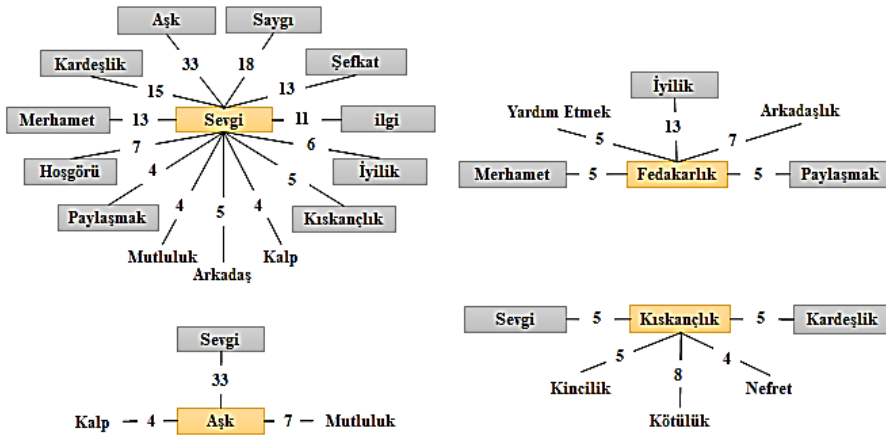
Aşk
Saygı
33
18
Kardeşlik
Şefkat
15
13
Merhamet
13
Sevgi
11
ilgi
7
6
Hoşgörü
İyilik
4
5
Paylaşmak
4
5
4
Kıskançlık
Mutluluk
Kalp
Arkadaş

İyilik
Yardım Etmek
Arkadaşlık
5
13
7
Merhamet
5
Fedakarlık
5
Paylaşmak

Sevgi
33
Kalp
4
Aşk
7
Mutluluk

Sevgi
5
Kıskançlık
5
Kardeşlik
5
4
8
Kincilik
Nefret
Kötülük